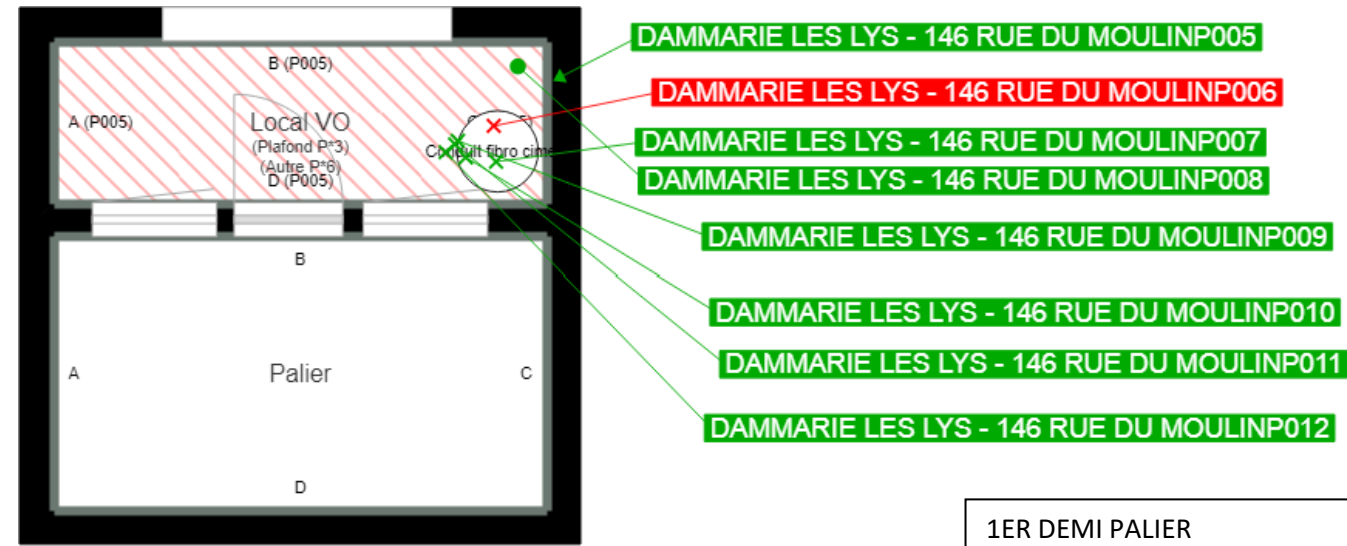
B (P005)

A (P005)

Local VO
(Plafond P°3)
(Autre P°6)
D (P005)

Conduit fibro cim

DAMMARIE LES LYS - 146 RUE DU MOULINP005

DAMMARIE LES LYS - 146 RUE DU MOULINP006

DAMMARIE LES LYS - 146 RUE DU MOULINP007

DAMMARIE LES LYS - 146 RUE DU MOULINP008

DAMMARIE LES LYS - 146 RUE DU MOULINP009

DAMMARIE LES LYS - 146 RUE DU MOULINP010

DAMMARIE LES LYS - 146 RUE DU MOULINP011

DAMMARIE LES LYS - 146 RUE DU MOULINP012

B

A

Palier

C

D

1ER DEMI PALIER